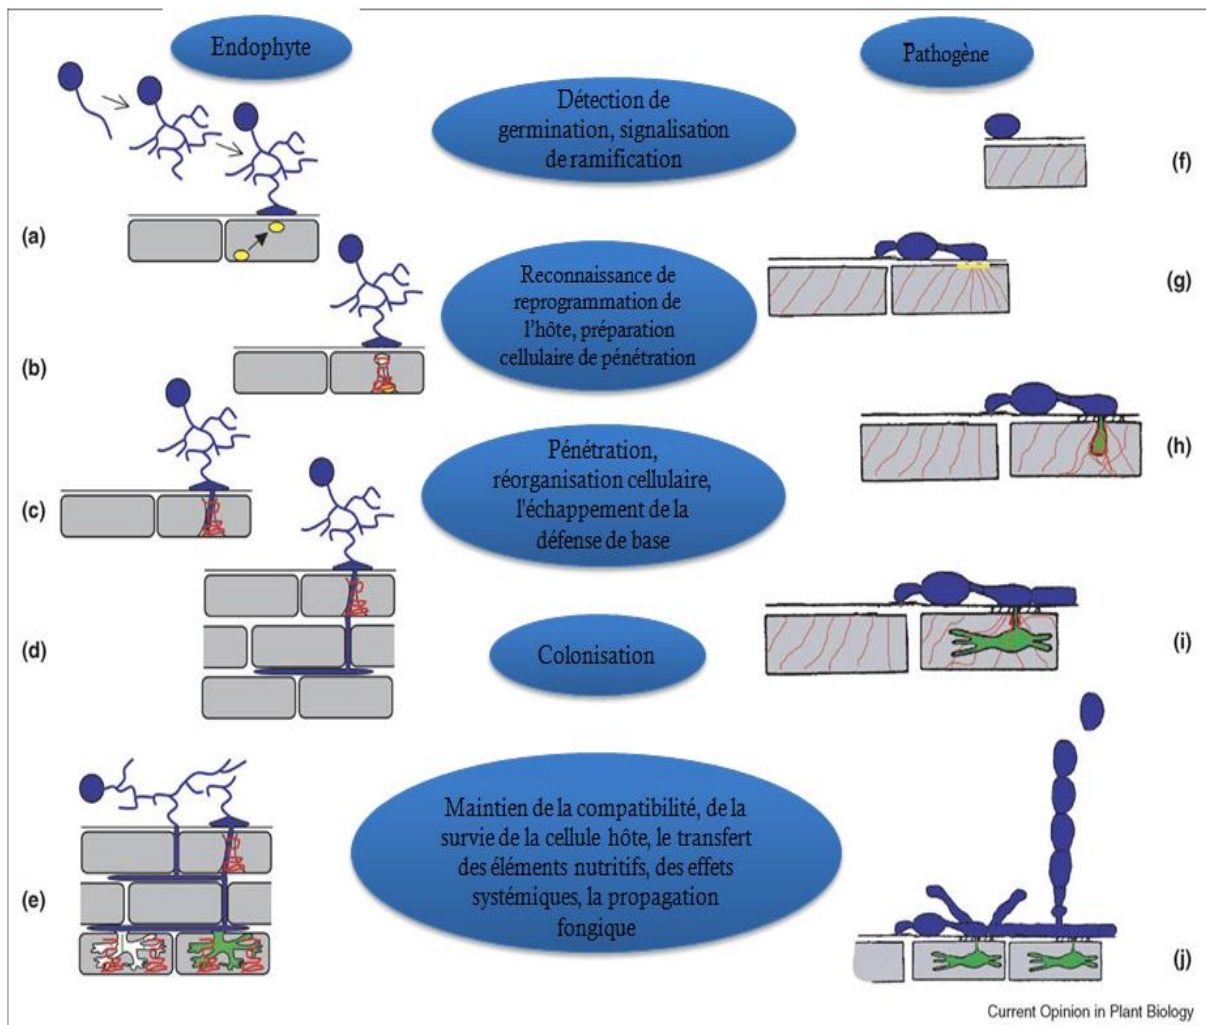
Endophyte

Pathogène

Détection de germination, signalisation de ramification

(f)

(a)

Reconnaissance de reprogrammation de l'hôte, préparation cellulaire de pénétration

(g)

(b)

Pénétration, réorganisation cellulaire, l'échappement de la défense de base

(h)

(c)

(d)

Colonisation

(i)

Maintien de la compatibilité, de la survie de la cellule hôte, le transfert des éléments nutritifs, des effets systémiques, la propagation fongique

(e)

(j)

Current Opinion in Plant Biology